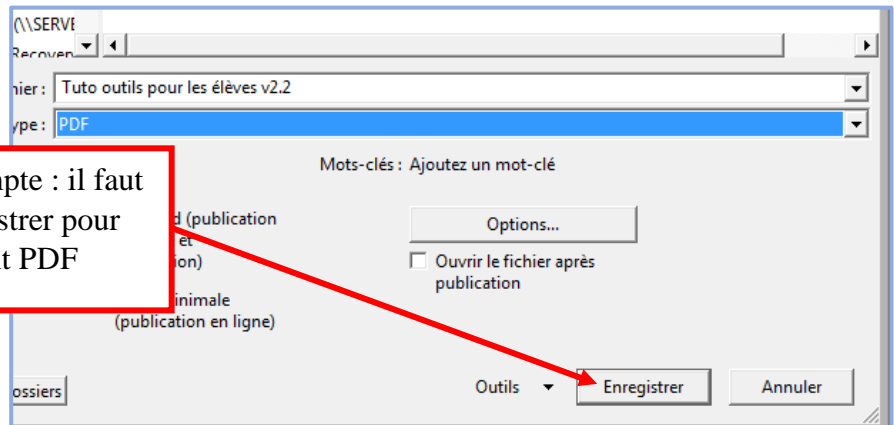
(\\SERVE
Recover

hier : Tuto outils pour les élèves v2.2
ype : PDF

Mots-clés : Ajoutez un mot-clé

pte : il faut
strer pour
t PDF

d (publication
et
ion)

Options...

Ouvrir le fichier après publication

inimale
(publication en ligne)

ossiers

Outils

Enregistrer

Annuler